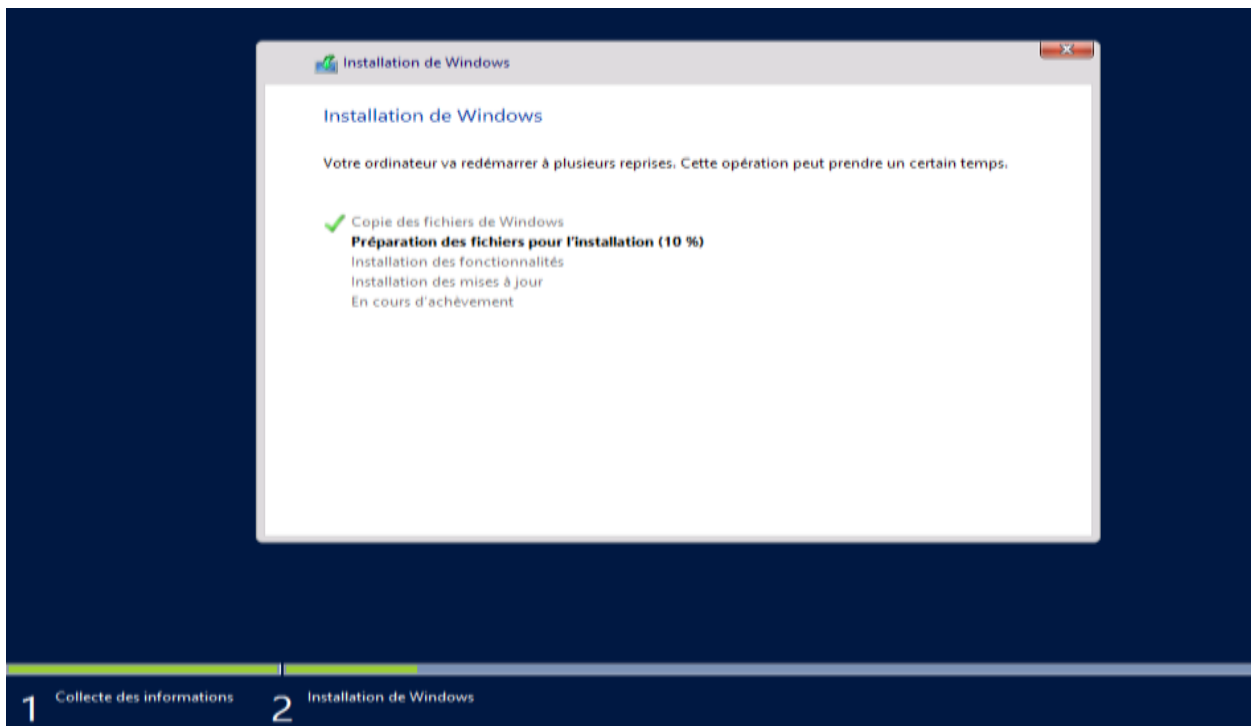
Installation de Windows

Installation de Windows

Votre ordinateur va redémarrer à plusieurs reprises. Cette opération peut prendre un certain temps.

Copie des fichiers de Windows
**Préparation des fichiers pour l'installation (10 %)**
Installation des fonctionnalités
Installation des mises à jour
En cours d'achèvement

1 Collecte des informations
2 Installation de Windows